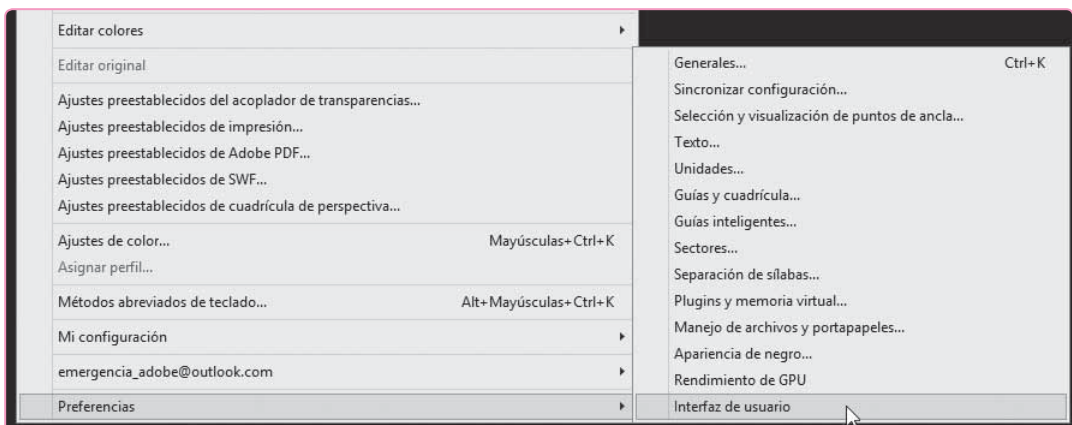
Editar colores

Editar original

Ajustes preestablecidos del acoplador de transparencias...
Ajustes preestablecidos de impresión...
Ajustes preestablecidos de Adobe PDF...
Ajustes preestablecidos de SWF...
Ajustes preestablecidos de cuadrícula de perspectiva...

Ajustes de color... Mayúsculas+Ctrl+K
Asignar perfil...

Métodos abreviados de teclado... Alt+Mayúsculas+Ctrl+K

Mi configuración

emergencia_adobe@outlook.com

Preferencias

Generales... Ctrl+K
Sincronizar configuración...
Selección y visualización de puntos de ancla...
Texto...
Unidades...
Guías y cuadrícula...
Guías inteligentes...
Sectores...
Separación de sílabas...
Plugins y memoria virtual...
Manejo de archivos y portapapeles...
Apariencia de negro...
Rendimiento de GPU
Interfaz de usuario